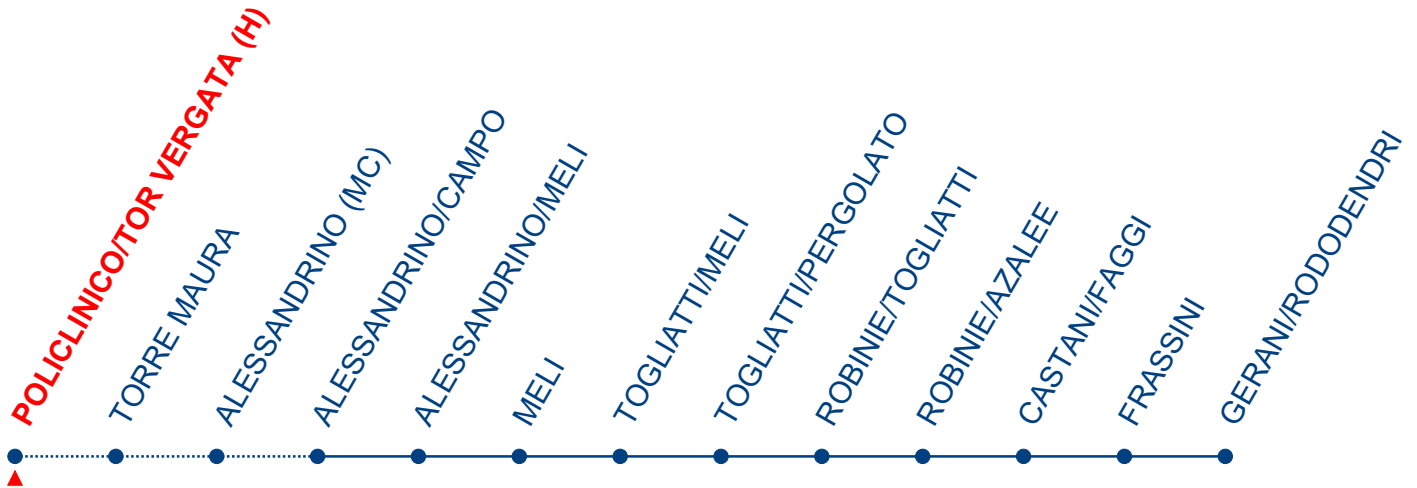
POLICLINICO/TOR VERGATA (H)
TORRE MAURA
ALESSANDRINO (MC)
ALESSANDRINO/CAMPO
ALESSANDRINO/MELI
MELI
TOGLIATTI/MELI
TOGLIATTI/PERGOLATO
ROBINIE/TOGLIATTI
ROBINIE/AZALEE
CASTANI/FAGGI
FRASSINI
GERANI/RODODENDRI